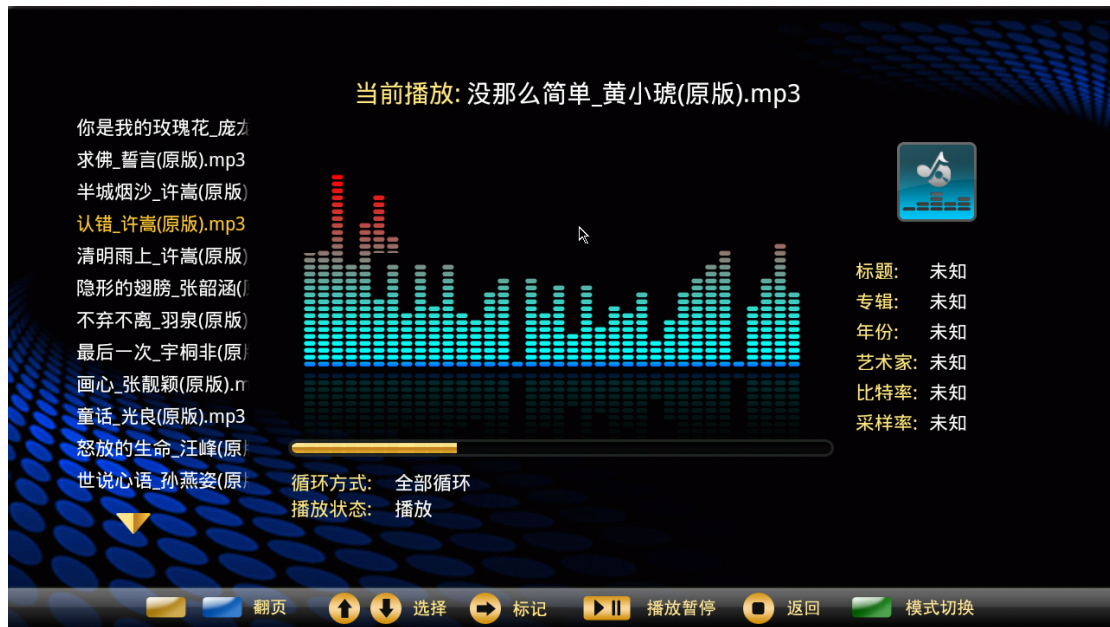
当前播放: 没那么简单_黄小琥(原版).mp3

你是我的玫瑰花_庞龙
求佛_誓言(原版).mp3
半城烟沙_许嵩(原版)
认错_许嵩(原版).mp3
清明雨上_许嵩(原版)
隐形的翅膀_张韶涵(原
不弃不离_羽泉(原版)
最后一次_宇桐非(原
画心_张靓颖(原版).m
童话_光良(原版).mp3
怒放的生命_汪峰(原
世说心语_孙燕姿(原

标题: 未知
专辑: 未知
年份: 未知
艺术家: 未知
比特率: 未知
采样率: 未知

循环方式: 全部循环
播放状态: 播放

翻页 选择 标记 播放暂停 返回 模式切换